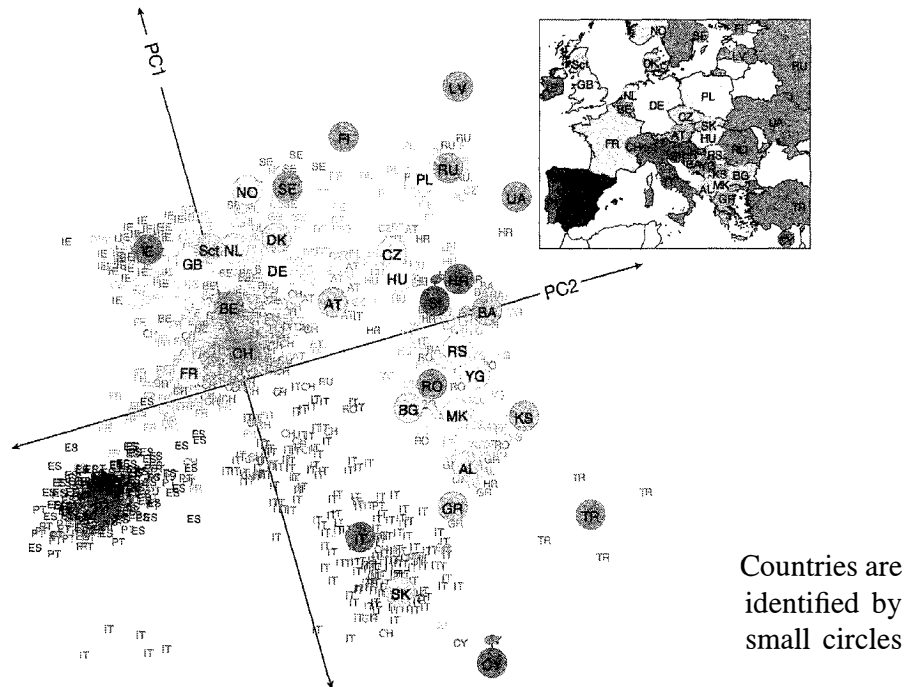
PC1

PC2

LV
FI
RU
PL
UA
NO
SE
DK
Sct NL
GB
IE
DE
CZ
HU
HR
SI
AT
BE
BA
CH
RS
FR
RO
YG
BG
MK
KS
AL
GR
TR
IT
SK
CY

NO SE FI
Sct
GB
DK
RU
NL
BE
DE
PL
CZ
UA
FR
CH
AT
SK
HU
RO
RS
BG
KS
MK
AL
GR
TR

Countries are identified by small circles